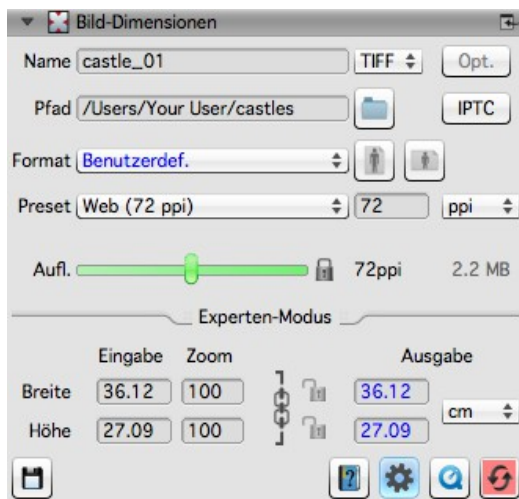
Bild-Dimensionen

Name castle_01 TIFF Opt.

Pfad /Users/Your User/castles IPTC

Format Benutzerdef.

Preset Web (72 ppi) 72 ppi

Aufl. 72ppi 2.2 MB

Experten-Modus

| | Eingabe | Zoom | Ausgabe | |
|---|---|---|---|---|
| Breite | 36.12 | 100 | 36.12 | cm |
| Höhe | 27.09 | 100 | 27.09 | |